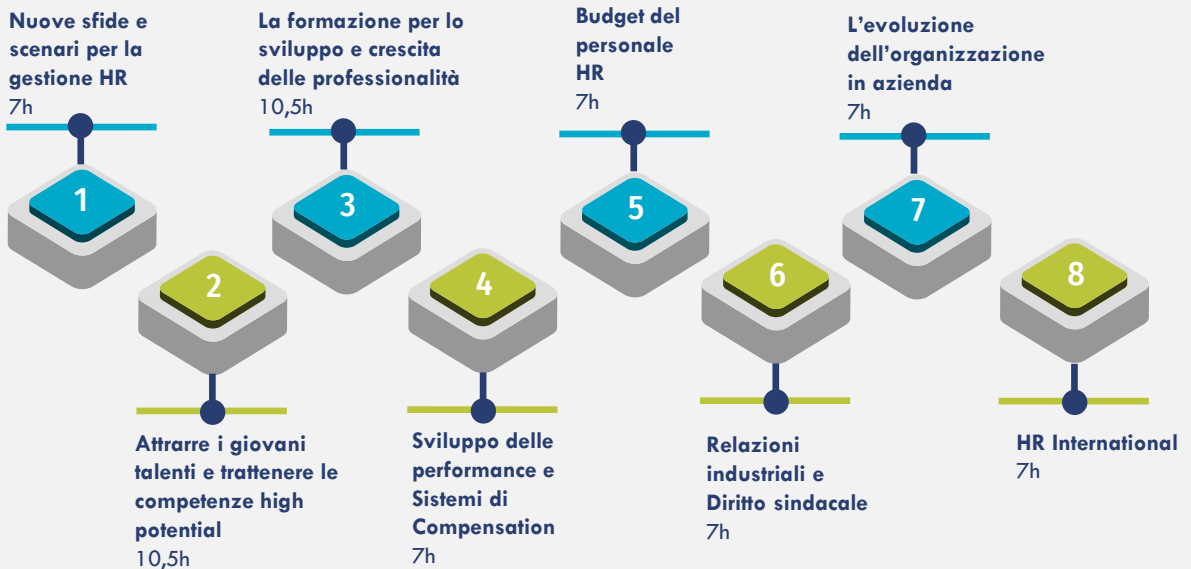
Nuove sfide e scenari per la gestione HR
7h

1

La formazione per lo sviluppo e crescita delle professionalità
10,5h

3

Budget del personale HR
7h

5

L'evoluzione dell'organizzazione in azienda
7h

7

2

Attrarre i giovani talenti e trattenere le competenze high potential
10,5h

4

Sviluppo delle performance e Sistemi di Compensation
7h

6

Relazioni industriali e Diritto sindacale
7h

8

HR International
7h